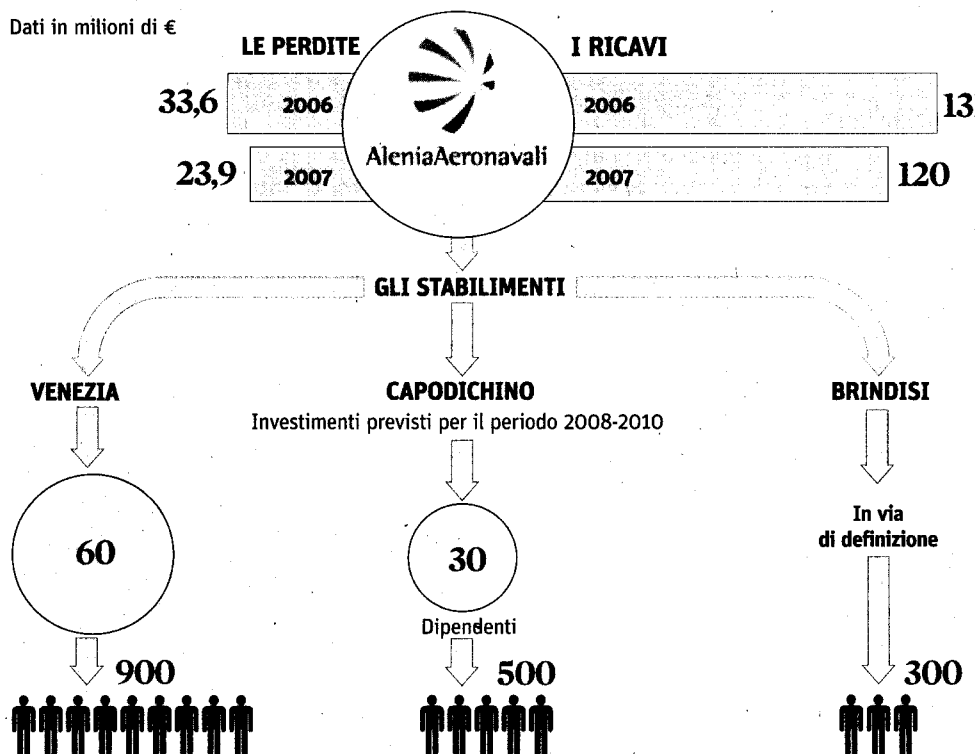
Dati in milioni di €

LE PERDITE

I RICAVI

33,6 2006

2006 13

23,9 2007

AleniaAeronavali

2007 120

GLI STABILIMENTI

VENEZIA

CAPODICHINO

Investimenti previsti per il periodo 2008-2010

BRINDISI

60

30

In via di definizione

Dipendenti

900

500

300